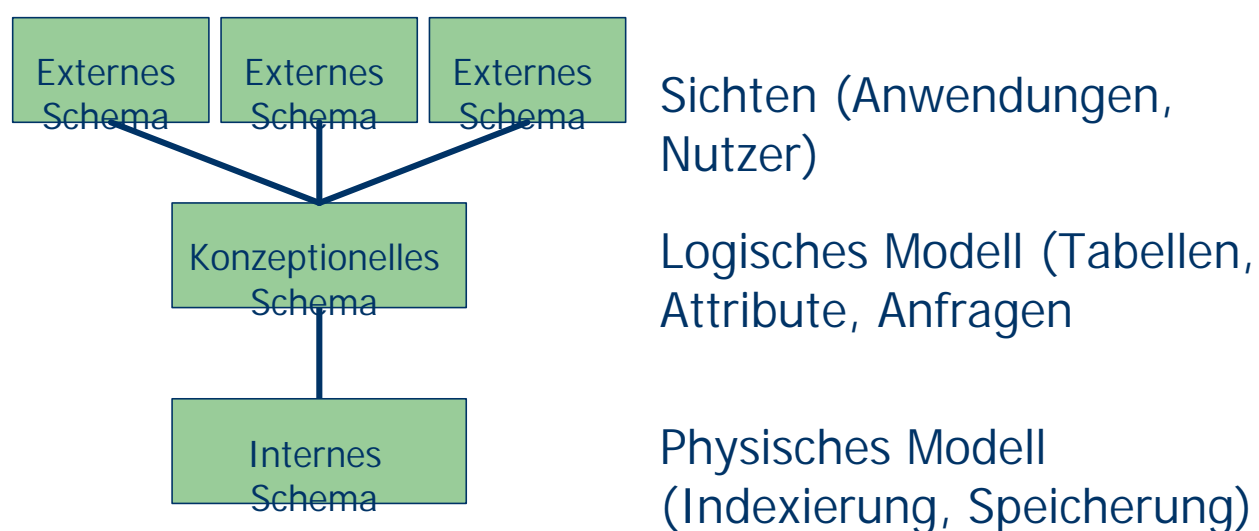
Externes Schema

Externes Schema

Externes Schema

Sichten (Anwendungen, Nutzer)

Konzeptionelles Schema

Logisches Modell (Tabellen, Attribute, Anfragen

Internes Schema

Physisches Modell (Indexierung, Speicherung)